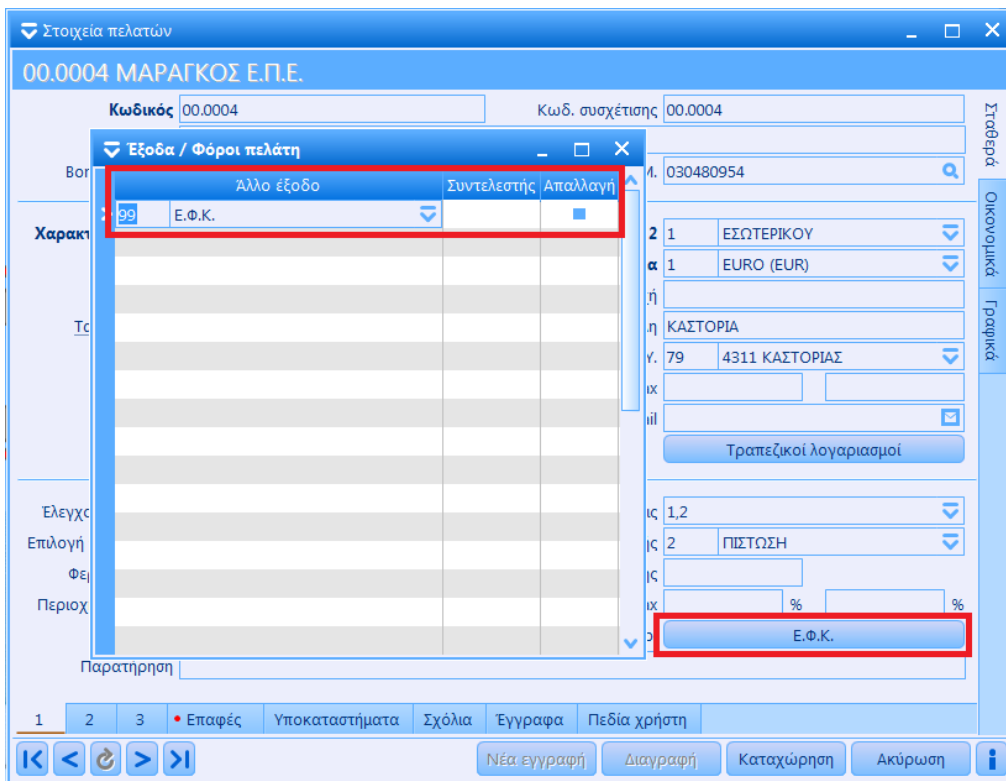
Στοιχεία πελατών

00.0004 ΜΑΡΑΓΚΟΣ Ε.Π.Ε.

Κωδικός 00.0004
Κωδ. συσχέτισης 00.0004

Βοη
Χαρακτ
Τα

Έξοδα / Φόροι πελάτη

| Άλλο έξοδο | | Συντελεστής | Απαλλαγή |
|---|---|---|---|
| 99 | Ε.Φ.Κ. | | |

Μ. 030480954
2 1 ΕΣΩΤΕΡΙΚΟΥ
α 1 EURO (EUR)
ή
η ΚΑΣΤΟΡΙΑ
γ. 79 4311 ΚΑΣΤΟΡΙΑΣ
αx
ail

Τραπεζικοί λογαριασμοί

Έλεγχο
Επιλογή
Φε
Περιοχ

ις 1,2
ις 2 ΠΙΣΤΩΣΗ
ις
αx %
%

Ε.Φ.Κ.

Παρατήρηση

Σταθερά
Οικονομικά
Γραφικά

1 2 3 • Επαφές Υποκαταστήματα Σχόλια Έγγραφα Πεδία χρήστη

Νέα εγγραφή Διαγραφή Καταχώρηση Ακύρωση